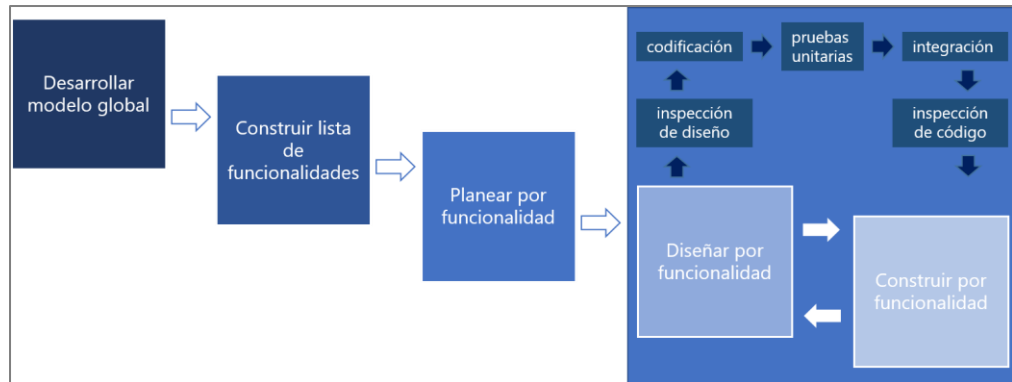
Desarrollar modelo global

Construir lista de funcionalidades

Planear por funcionalidad

codificación

pruebas unitarias

integración

inspección de diseño

inspección de código

Diseñar por funcionalidad

Construir por funcionalidad